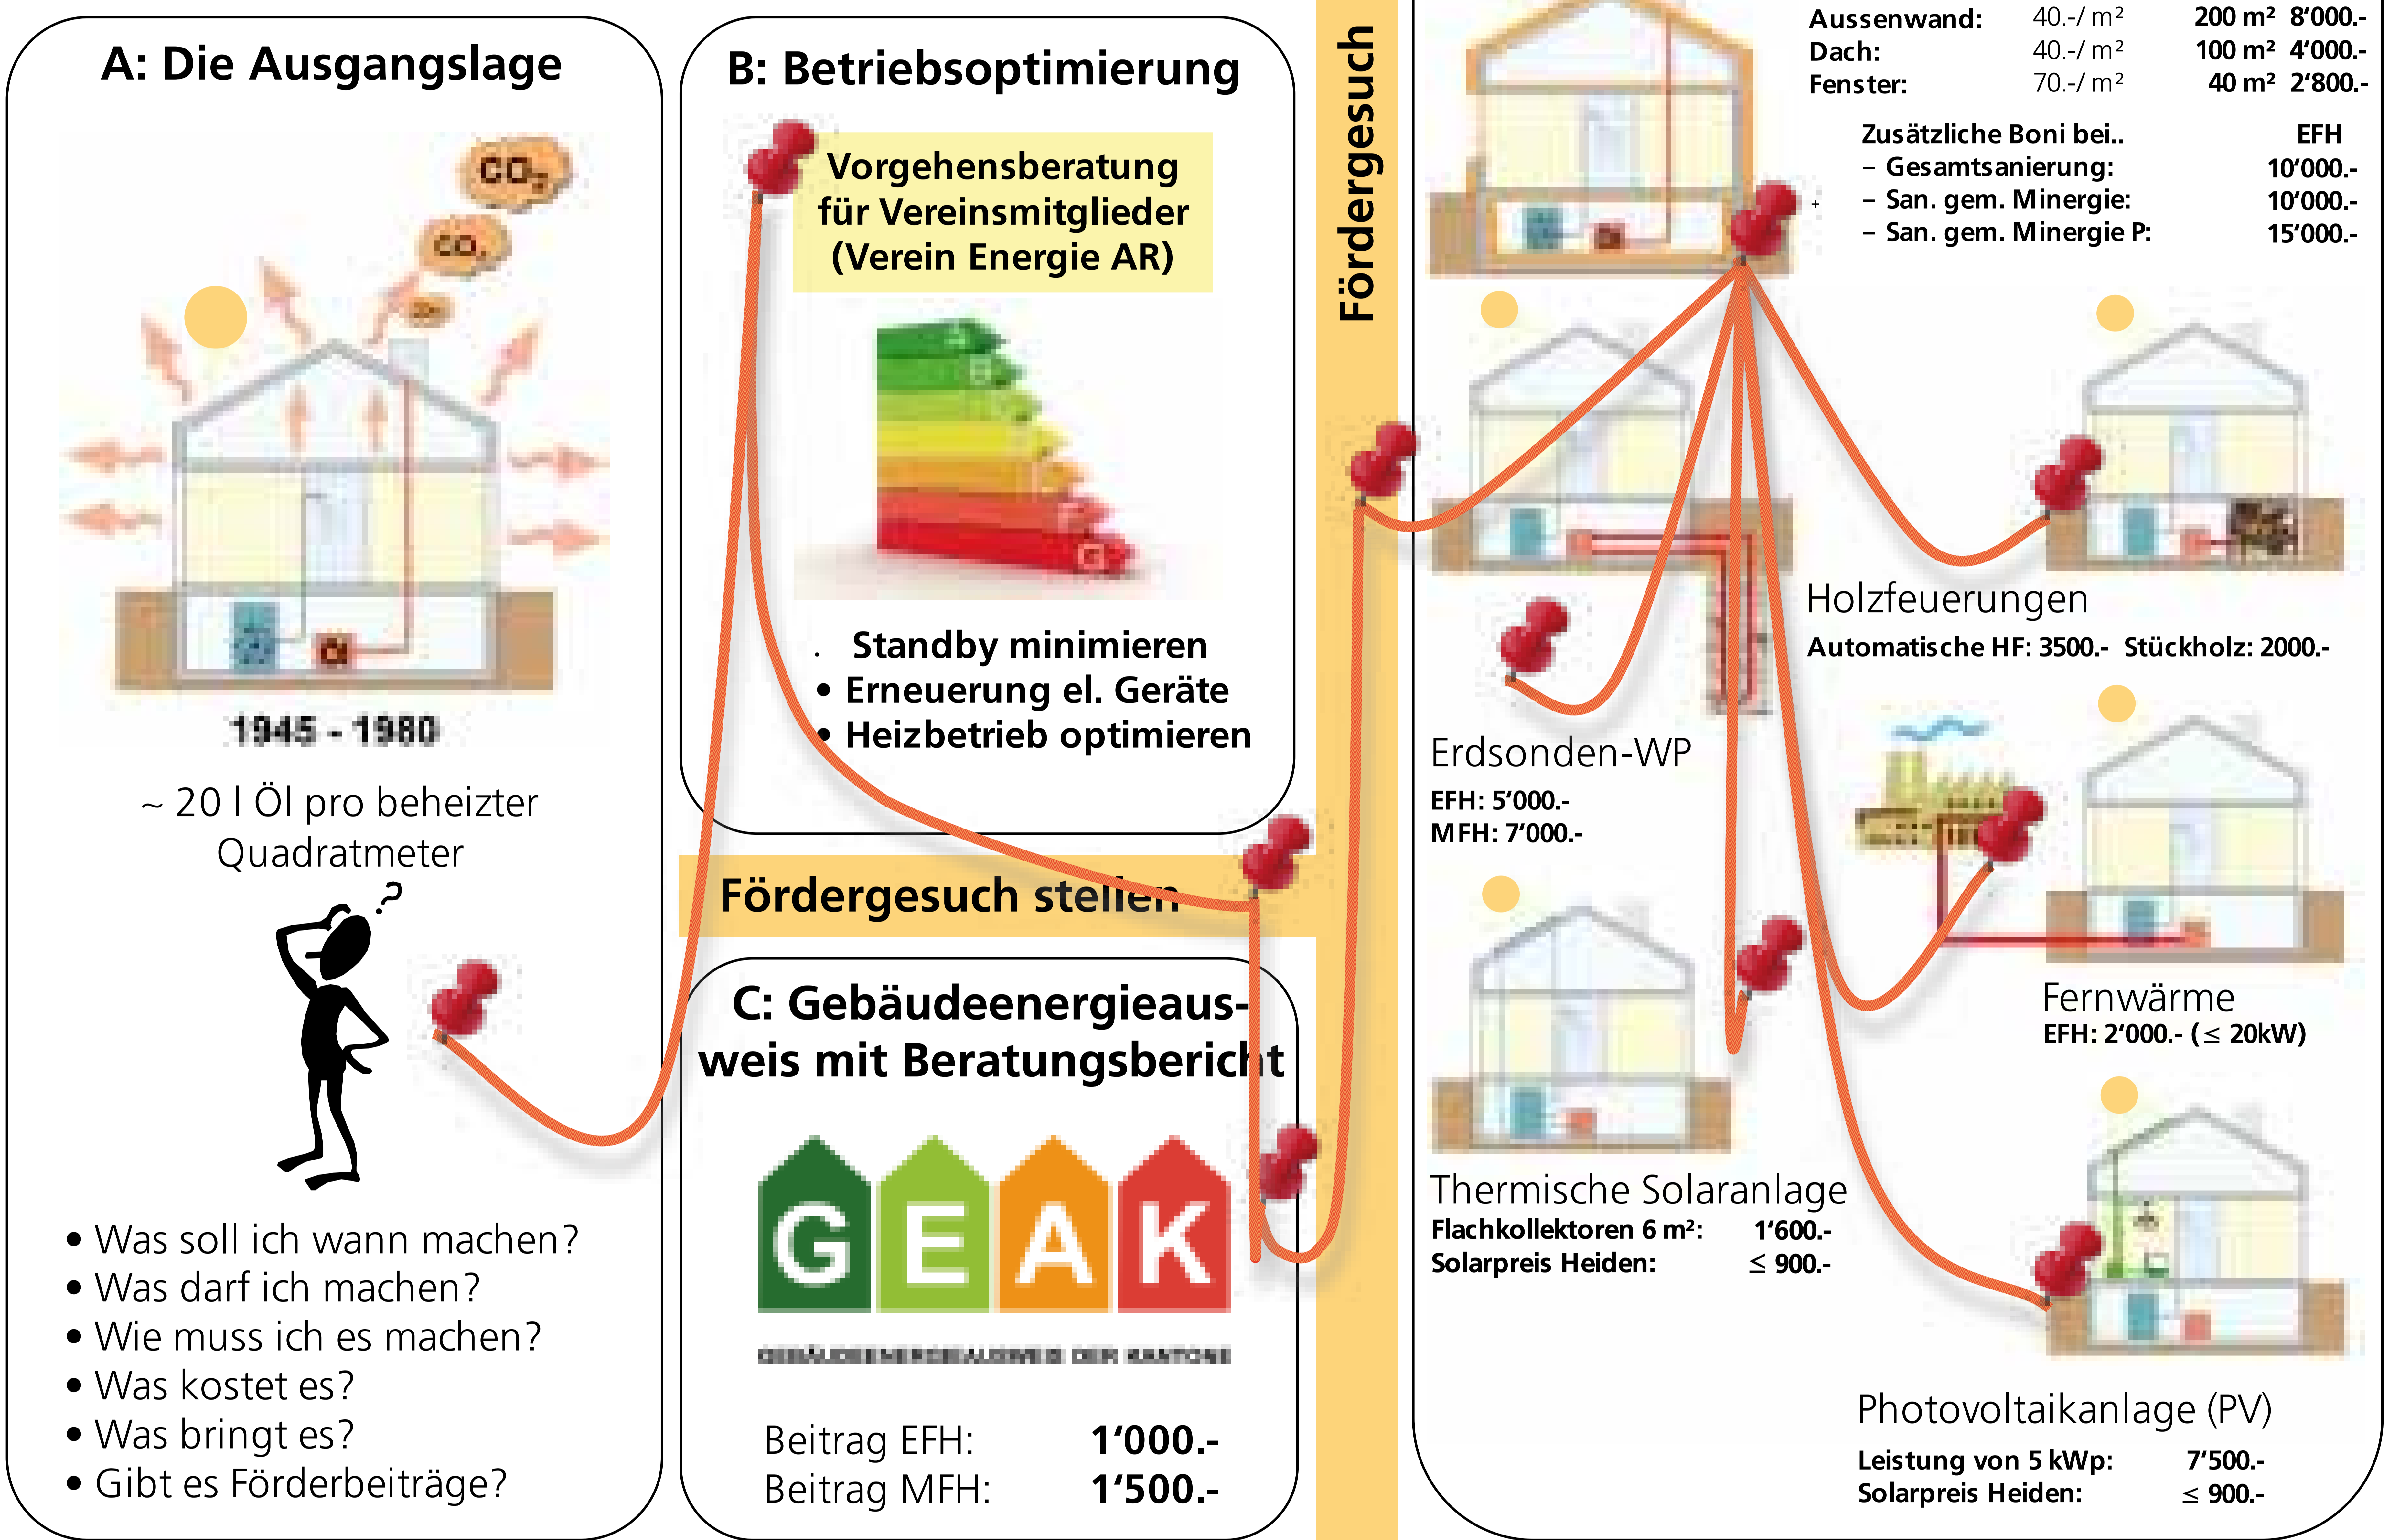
A: Die Ausgangslage

$CO_2$

$CO_2$

1945 - 1980

~ 20 l Öl pro beheizter Quadratmeter

?

• Was soll ich wann machen?
• Was darf ich machen?
• Wie muss ich es machen?
• Was kostet es?
• Was bringt es?
• Gibt es Förderbeiträge?

B: Betriebsoptimierung

Vorgehensberatung für Vereinsmitglieder (Verein Energie AR)

• Standby minimieren
• Erneuerung el. Geräte
• Heizbetrieb optimieren

Fördergesuch stellen

C: Gebäudeenergieausweis mit Beratungsbericht

GEAK

GEBÄUDEENERGIEAUSWEIS DER KANTONE

Beitrag EFH: 1'000.-
Beitrag MFH: 1'500.-

Fördergesuch

| Aussenwand: | 40.-/ m² | 200 m² | 8'000.- |
|---|---|---|---|
| Dach: | 40.-/ m² | 100 m² | 4'000.- |
| Fenster: | 70.-/ m² | 40 m² | 2'800.- |

Zusätzliche Boni bei.. EFH
– Gesamtsanierung: 10'000.-
– San. gem. Minergie: 10'000.-
– San. gem. Minergie P: 15'000.-

Holzfeuerungen
Automatische HF: 3500.- Stückholz: 2000.-

Erdsonden-WP
EFH: 5'000.-
MFH: 7'000.-

Fernwärme
EFH: 2'000.- (≤ 20kW)

Thermische Solaranlage
Flachkollektoren 6 m²: 1'600.-
Solarpreis Heiden: ≤ 900.-

Photovoltaikanlage (PV)
Leistung von 5 kWp: 7'500.-
Solarpreis Heiden: ≤ 900.-